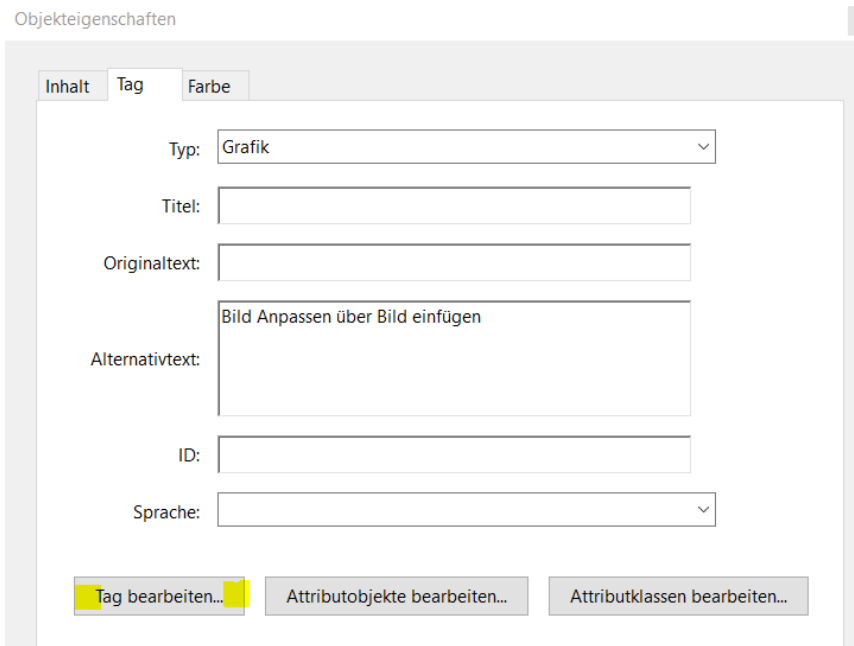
Objekteigenschaften

Inhalt Tag Farbe

Typ: Grafik

Titel:

Originaltext:

Alternativtext: Bild Anpassen über Bild einfügen

ID:

Sprache:

Tag bearbeiten... Attributobjekte bearbeiten... Attributklassen bearbeiten...